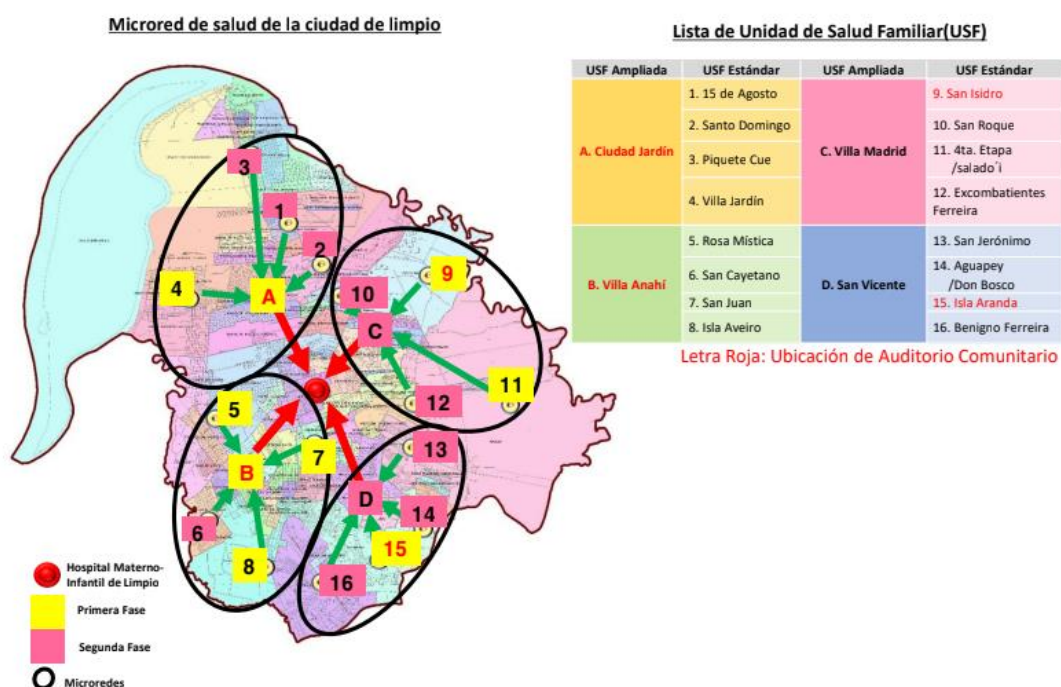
Microred de salud de la ciudad de limpio

3
1
2
4
A
9
10
C
11
12
5
B
7
13
D
14
6
15
8
16

Hospital Materno-Infantil de Limpio
Primera Fase
Segunda Fase
Microredes

Lista de Unidad de Salud Familiar(USF)

| USF Ampliada | USF Estándar | USF Ampliada | USF Estándar |
|---|---|---|---|
| A. Ciudad Jardín | 1. 15 de Agosto | C. Villa Madrid | 9. San Isidro |
| | 2. Santo Domingo | | 10. San Roque |
| | 3. Piquete Cue | | 11. 4ta. Etapa /salado´i |
| | 4. Villa Jardín | | 12. Excombatientes Ferreira |
| B. Villa Anahí | 5. Rosa Mística | D. San Vicente | 13. San Jerónimo |
| | 6. San Cayetano | | 14. Aguapey /Don Bosco |
| | 7. San Juan | | 15. Isla Aranda |
| | 8. Isla Aveiro | | 16. Benigno Ferreira |

Letra Roja: Ubicación de Auditorio Comunitario